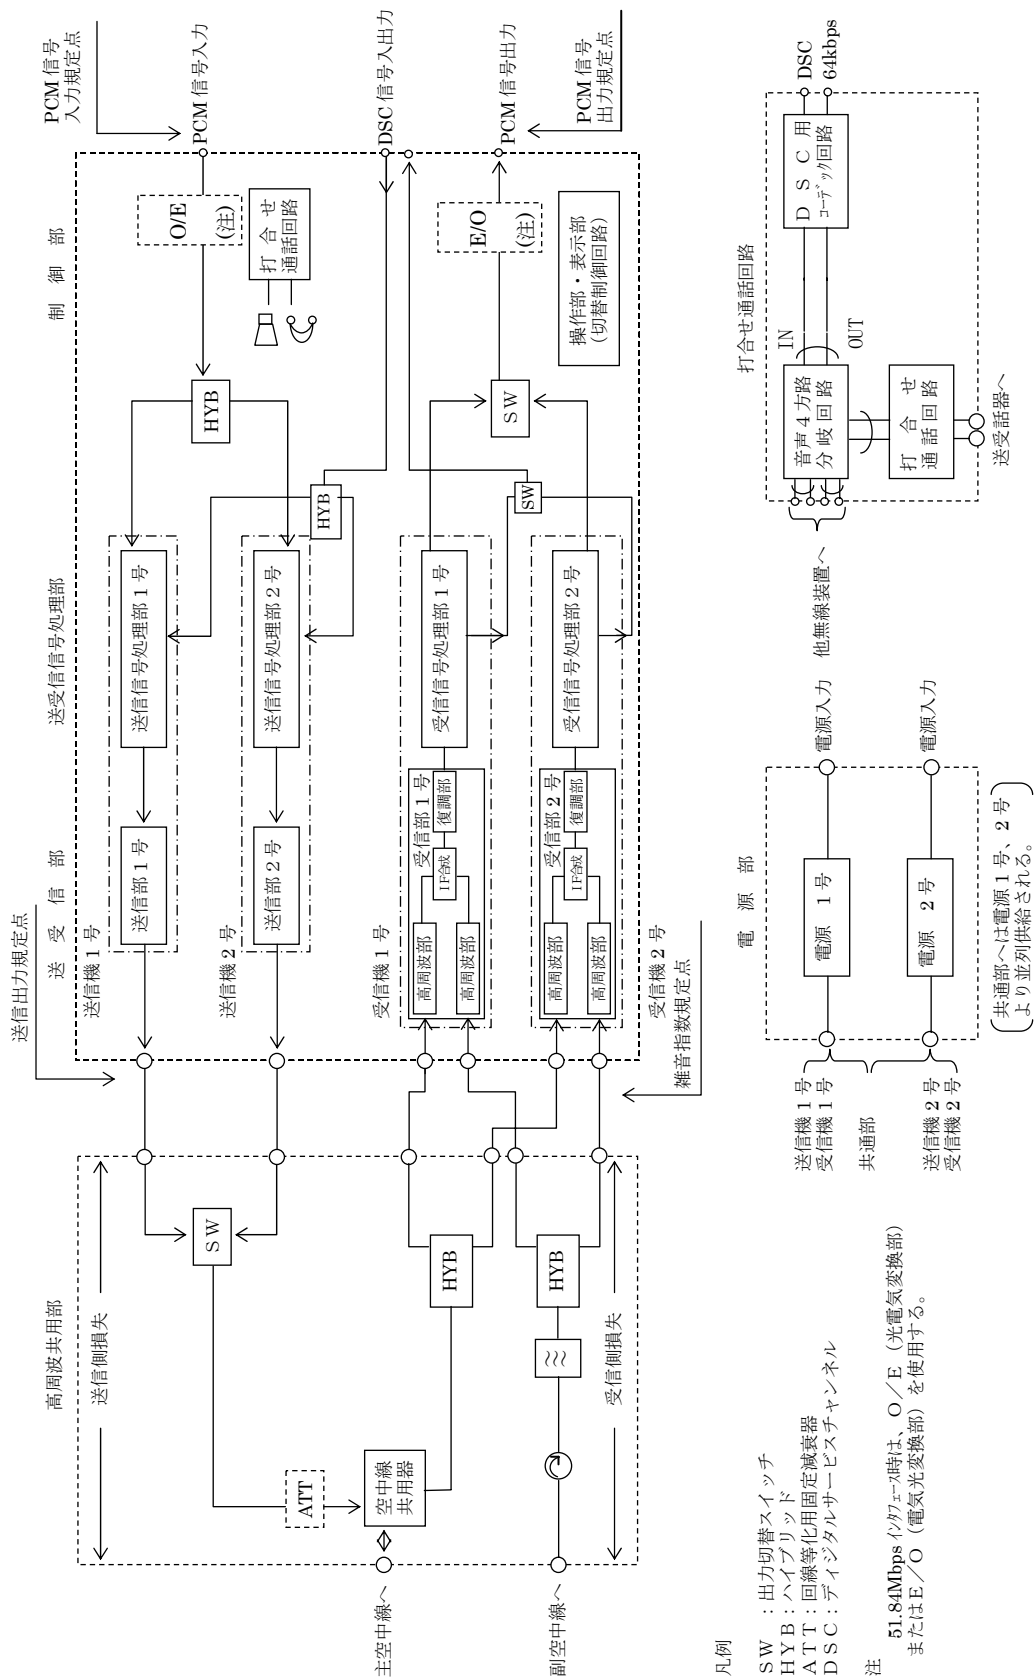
高周波共用部

送信側損失

受信側損失

主空中線へ

副空中線へ

ATT

空中線共用器

SW

HYB

HYB

送信出力規定点

送受信部

送信機1号

送信部1号

送信機2号

送信部2号

受信機1号

受信部1号

高周波部

高周波部

IF合成

復調部

受信機2号

受信部2号

高周波部

高周波部

IF合成

復調部

雑音指数規定点

送受信号処理部

送信信号処理部1号

送信信号処理部2号

受信信号処理部1号

受信信号処理部2号

HYB

SW

制御部

HYB

O/E

(注)

打合せ通話回路

SW

E/O

(注)

操作部・表示部（切替制御回路）

PCM信号入力規定点

PCM信号入力

DSC信号入出力

PCM信号出力

PCM信号出力規定点

電源部

電源 1号

電源 2号

電源入力

電源入力

送信機1号
受信機1号

共通部

送信機2号
受信機2号

（共通部へは電源1号、2号より並列供給される。）

打合せ通話回路

音声4方路分岐回路

打合せ通話回路

DSC用コーデック回路

IN

OUT

他無線装置へ

送受話器へ

DSC 64kbps

凡例
SW　：出力切替スイッチ
HYB：ハイブリッド
ATT：回線等化用固定減衰器
DSC：ディジタルサービスチャンネル

注
51.84Mbps インタフェース時は、O／E（光電気変換部）またはE／O（電気光変換部）を使用する。